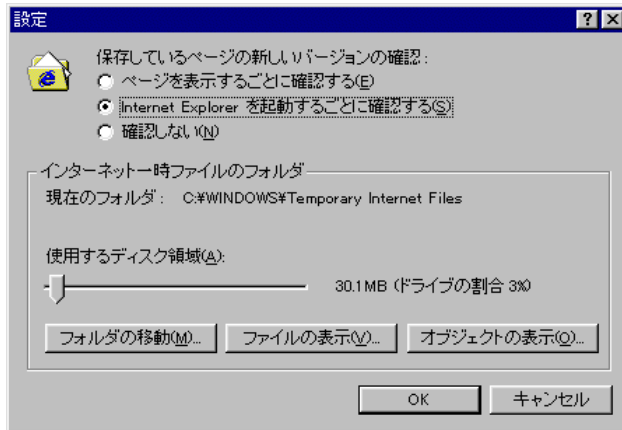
設定

? X

保存しているページの新しいバージョンの確認:

ページを表示するごとに確認する(E)

Internet Explorer を起動するごとに確認する(S)

確認しない(N)

インターネット一時ファイルのフォルダ

現在のフォルダ: C:¥WINDOWS¥Temporary Internet Files

使用するディスク領域(A):

30.1MB (ドライブの割合 3%)

フォルダの移動(M)...

ファイルの表示(V)...

オブジェクトの表示(O)...

OK

キャンセル